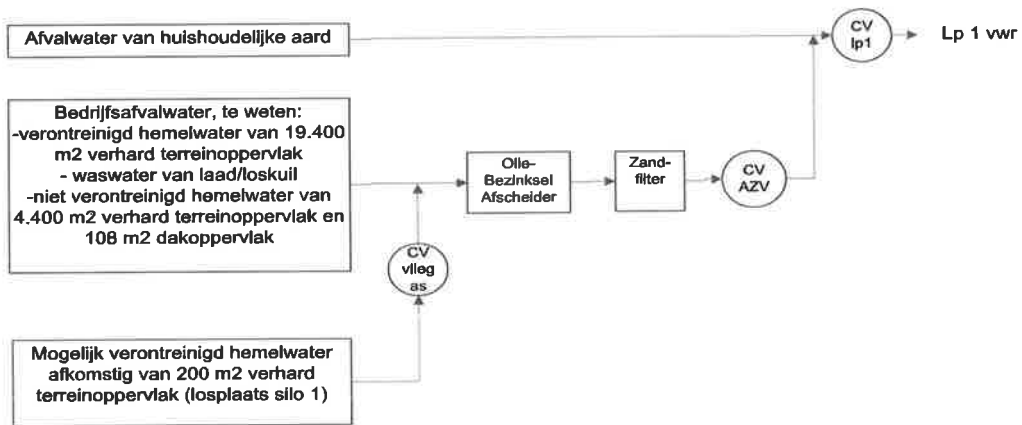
Afvalwater van huishoudelijke aard

CV lp1

Lp 1 vwr

Bedrijfsafvalwater, te weten:
-verontreinigd hemelwater van 19.400 m2 verhard terreinoppervlak
- waswater van laad/loskuil
-niet verontreinigd hemelwater van 4.400 m2 verhard terreinoppervlak en 108 m2 dakoppervlak

Olie-Bezinksel Afscheider

Zand-filter

CV AZV

CV vlieg as

Mogelijk verontreinigd hemelwater afkomstig van 200 m2 verhard terreinoppervlak (losplaats silo 1)